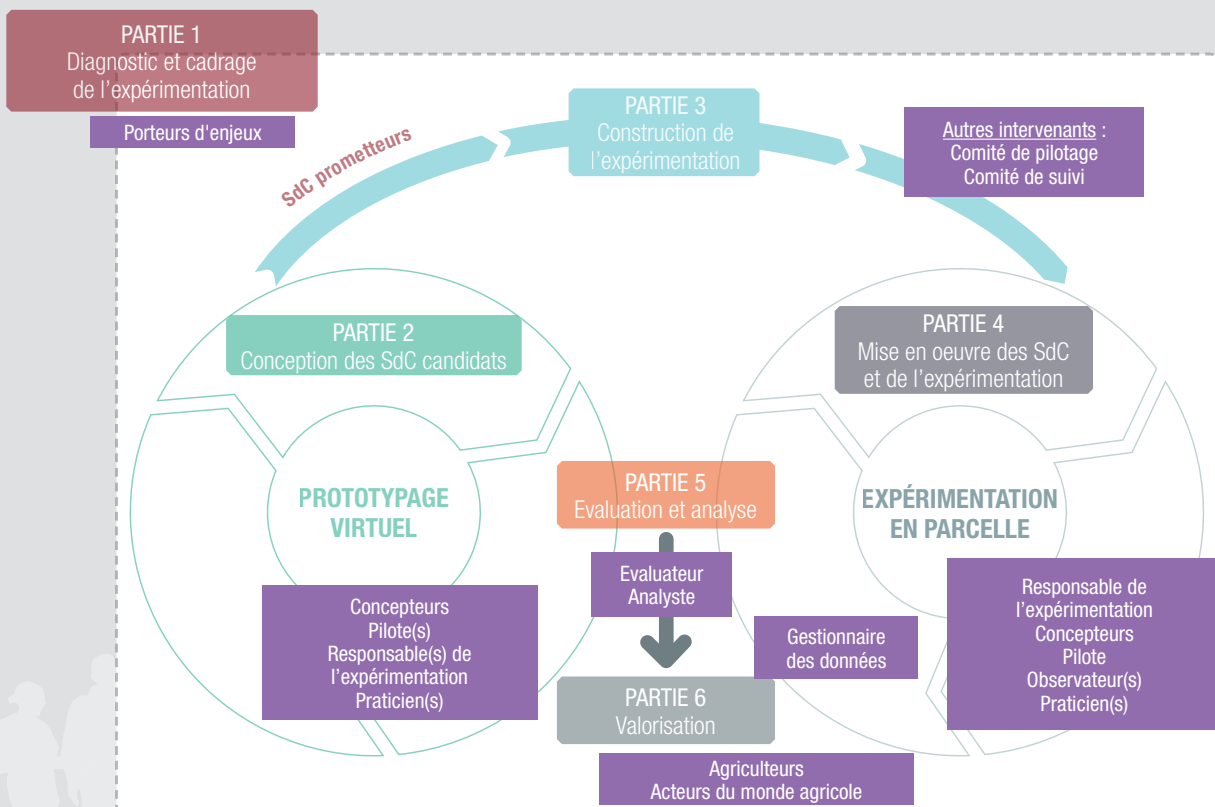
PARTIE 1
Diagnostic et cadrage de l'expérimentation

Porteurs d'enjeux

SdC prometteurs

PARTIE 3
Construction de l'expérimentation

Autres intervenants :
Comité de pilotage
Comité de suivi

PARTIE 2
Conception des SdC candidats

PARTIE 4
Mise en oeuvre des SdC et de l'expérimentation

PROTOTYPAGE VIRTUEL

PARTIE 5
Evaluation et analyse

EXPÉRIMENTATION EN PARCELLE

Evaluateur
Analyste

Concepteurs
Pilote(s)
Responsable(s) de l'expérimentation
Praticien(s)

Gestionnaire des données

Responsable de l'expérimentation
Concepteurs
Pilote
Observateur(s)
Praticien(s)

PARTIE 6
Valorisation

Agriculteurs
Acteurs du monde agricole